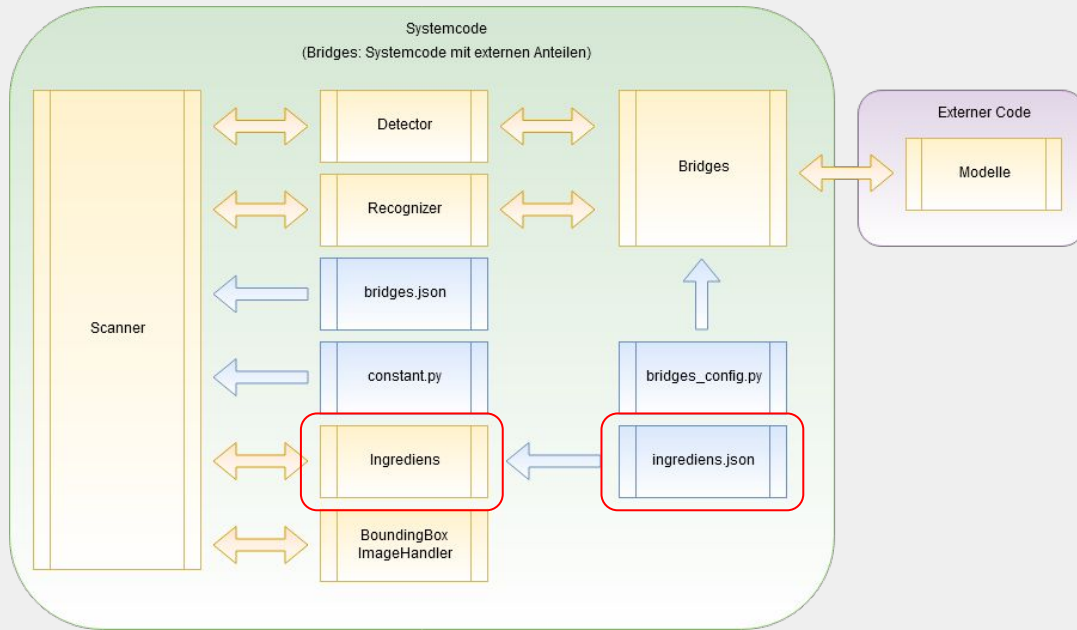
Systemcode
(Bridges: Systemcode mit externen Anteilen)

Externer Code

Detector

Bridges

Modelle

Recognizer

Scanner

bridges.json

constant.py

bridges_config.py

Ingrediens

ingrediens.json

BoundingBox
ImageHandler